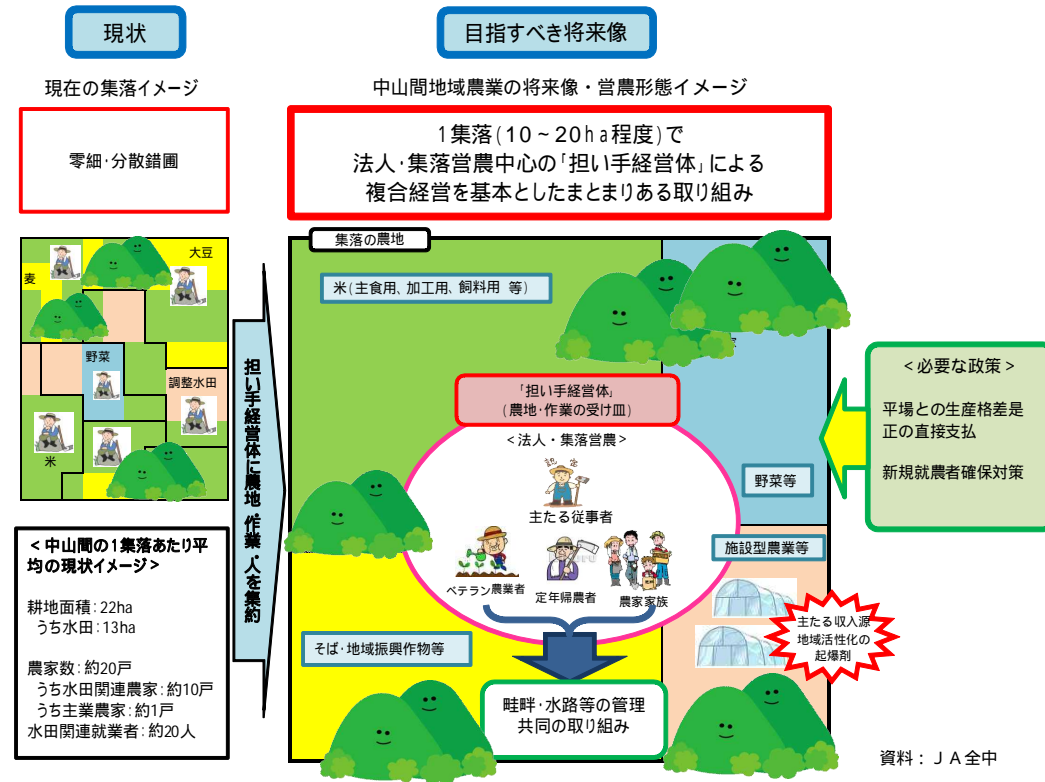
現状

現在の集落イメージ

零細・分散錯圃

大豆
麦
野菜
調整水田
米

＜中山間の1集落あたり平均の現状イメージ＞

耕地面積：22ha
うち水田：13ha

農家数：約20戸
うち水田関連農家：約10戸
うち主業農家：約1戸
水田関連就業者：約20人

担い手経営体に農地・作業・人を集約

目指すべき将来像

中山間地域農業の将来像・営農形態イメージ

1集落(10～20ｈａ程度)で
法人･集落営農中心の「担い手経営体」による
複合経営を基本としたまとまりある取り組み

集落の農地

米(主食用、加工用、飼料用 等)

「担い手経営体」
(農地･作業の受け皿)

＜法人・集落営農＞

主たる従事者
ベテラン農業者
定年帰農者
農家家族

野菜等

施設型農業等

主たる収入源
地域活性化の
起爆剤

そば･地域振興作物等

畦畔･水路等の管理
共同の取り組み

＜必要な政策＞

平場との生産格差是正の直接支払

新規就農者確保対策

資料：ＪＡ全中